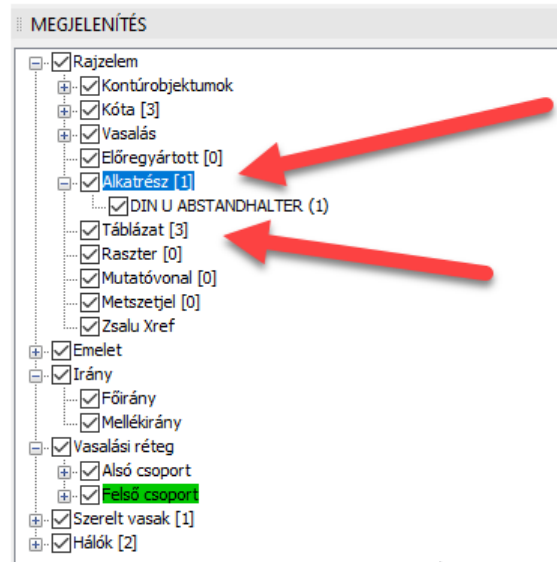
MEGJELENÍTÉS

Rajzelem
Kontúrobjektumok
Kóta [3]
Vasalás
Előregyártott [0]
Alkatrész [1]
DIN U ABSTANDHALTER (1)
Táblázat [3]
Raszter [0]
Mutatóvonal [0]
Metszetjel [0]
Zsalu Xref
Emelet
Irány
Főirány
Mellékirány
Vasalási réteg
Alsó csoport
Felső csoport
Szerelt vasak [1]
Hálók [2]